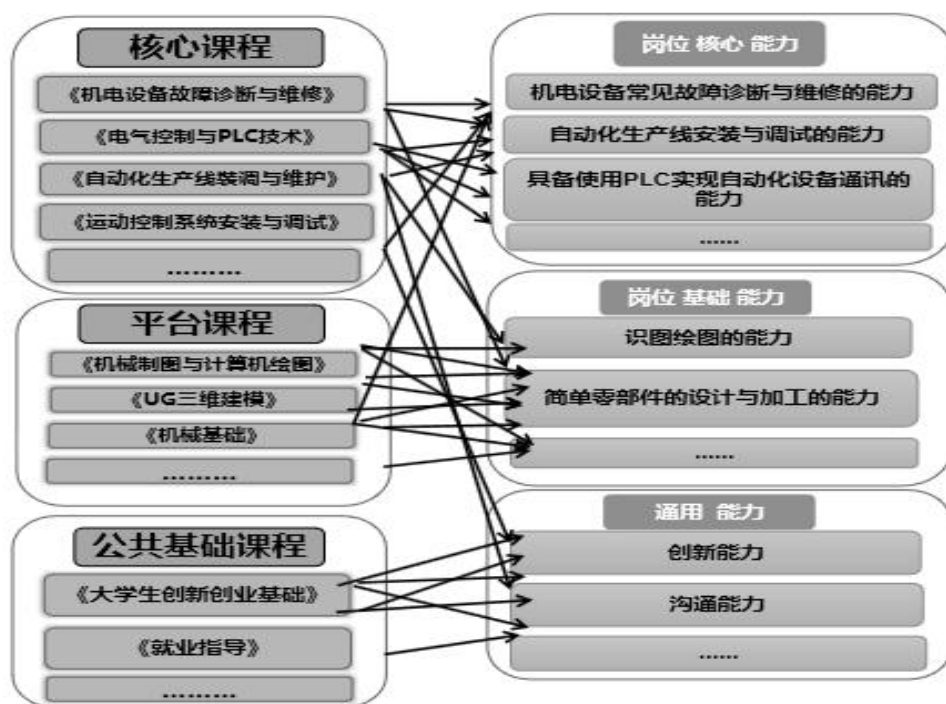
核心课程

《机电设备故障诊断与维修》

《电气控制与PLC技术》

《自动化生产线装调与维护》

《运动控制系统安装与调试》

..........

平台课程

《机械制图与计算机绘图》

《UG三维建模》

《机械基础》

..........

公共基础课程

《大学生创新创业基础》

《就业指导》

..........

岗位 核心 能力

机电设备常见故障诊断与维修的能力

自动化生产线安装与调试的能力

具备使用PLC实现自动化设备通讯的能力

......

岗位 基础 能力

识图绘图的能力

简单零部件的设计与加工的能力

......

通用 能力

创新能力

沟通能力

......